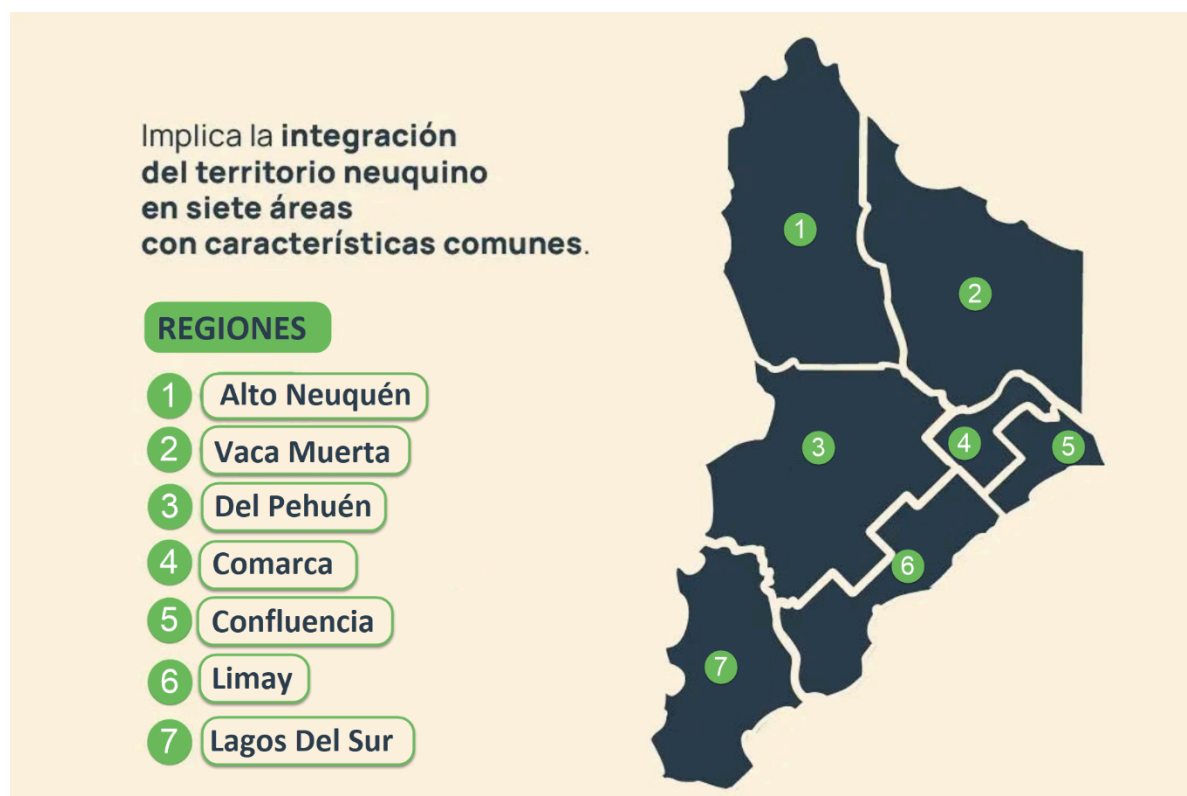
Implica la **integración del territorio neuquino en siete áreas con características comunes**.

REGIONES

1 Alto Neuquén
2 Vaca Muerta
3 Del Pehuén
4 Comarca
5 Confluencia
6 Limay
7 Lagos Del Sur

1
2
3
4
5
6
7